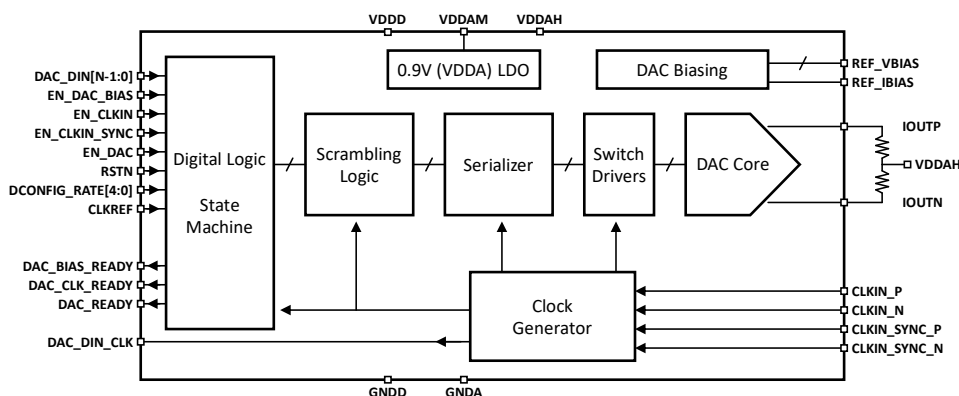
VDDD VDDAM VDDAH

0.9V (VDDA) LDO

DAC Biasing

REF_VBIAS
REF_IBIAS

DAC_DIN[N-1:0]
EN_DAC_BIAS
EN_CLKIN
EN_CLKIN_SYNC
EN_DAC
RSTN
DCONFIG_RATE[4:0]
CLKREF

Digital Logic

State Machine

Scrambling Logic

Serializer

Switch Drivers

DAC Core

IOUTP
VDDAH
IOUTN

DAC_BIAS_READY
DAC_CLK_READY
DAC_READY

Clock Generator

CLKIN_P
CLKIN_N
CLKIN_SYNC_P
CLKIN_SYNC_N

DAC_DIN_CLK

GNDD GNDA